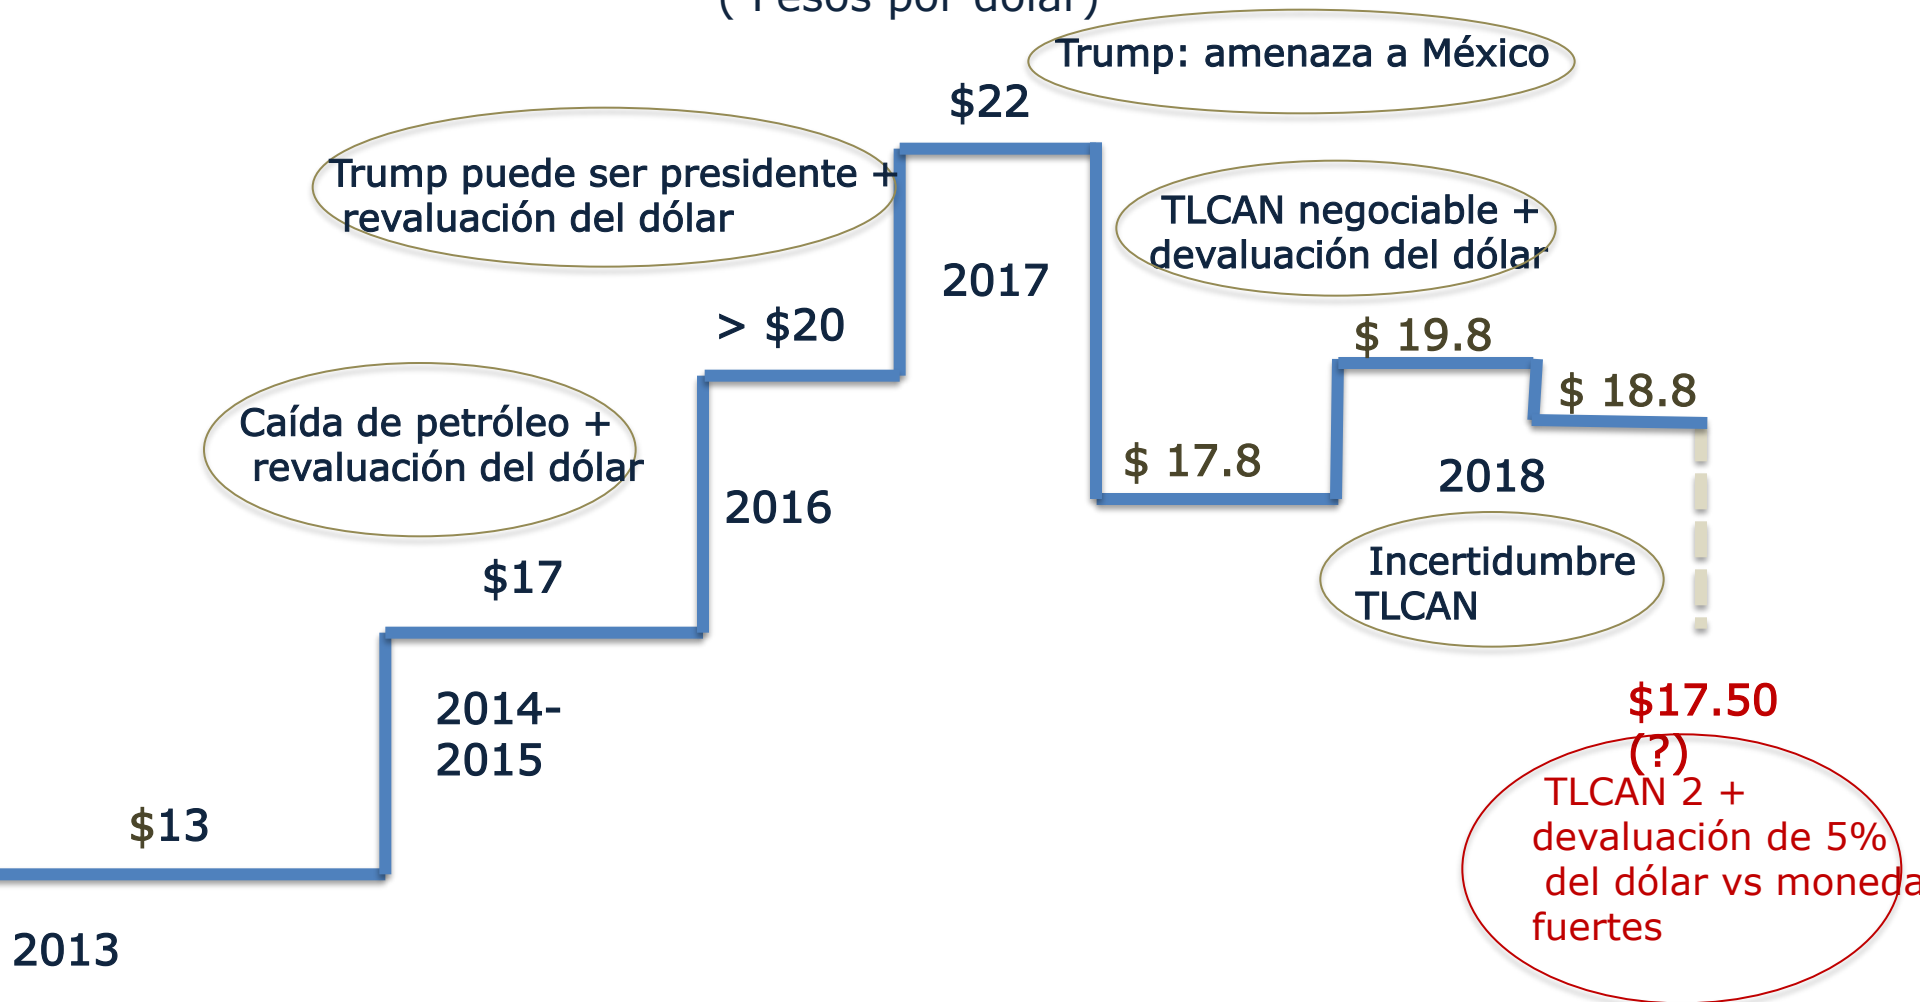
( Pesos por dólar)

Trump: amenaza a México

$22

Trump puede ser presidente + revaluación del dólar

TLCAN negociable + devaluación del dólar

2017

> $20

$ 19.8

$ 18.8

Caída de petróleo + revaluación del dólar

$ 17.8

2018

2016

Incertidumbre TLCAN

$17

2014-2015

$17.50 (?)

TLCAN 2 + devaluación de 5% del dólar vs moneda fuertes

$13

2013